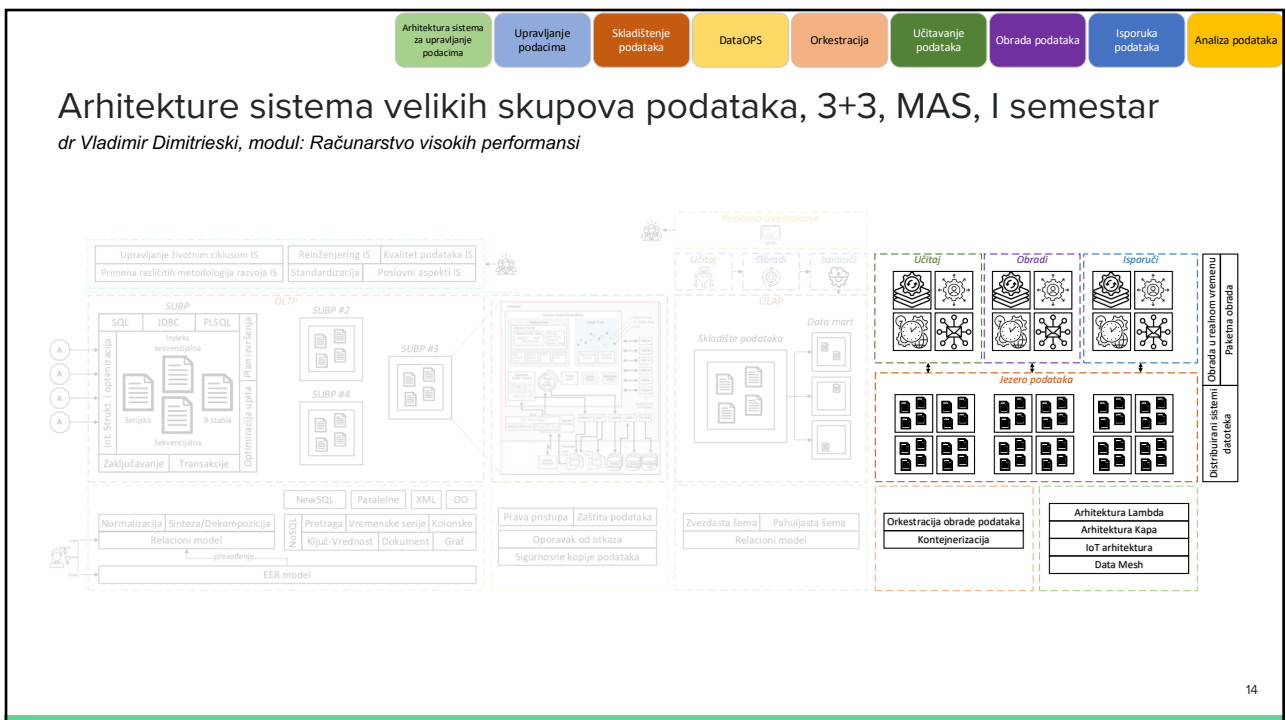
Arhitektura sistema za upravljanje podacima | Upravljanje podacima | Skladištenje podataka | DataOPS | Orkestracija | Učitavanje podataka | Obrada podataka | Isporuka podataka | Analiza podataka

Arhitekture sistema velikih skupova podataka, 3+3, MAS, I semestar

dr Vladimir Dimitrieski, modul: Računarstvo visokih performansi

Poslovno izveštavanje

Upravljanje životnim ciklusom IS
Primena različitih metodologija razvoja IS
Reinženjering IS
Kvalitet podataka IS
Standardizacija
Poslovni aspekti IS

Učitaj
Obradi
Isporuči

OLTP
SUBP
SQL
JDBC
PLSQL
Indeks sekvencijalna
Serijska
B stabla
Sekvencijalna
Int. Strukt. i optimizacija
Plan izvršenja
Optimizacija upita
Zaključavanje
Transakcije
SUBP #2
SUBP #3
SUBP #4

OLAP
Skladište podataka
Data mart

Učitaj
Obradi
Isporuči
Obrada u realnom vremenu
Paketna obrada
Jezero podataka
Distribuirani sistemi datoteka

NewSQL
Paralelne
XML
OO
Normalizacija
Sinteza/Dekompozicija
NoSQL
Pretraga
Vremenske serije
Kolonske
Relacioni model
Ključ-Vrednost
Dokument
Graf
prevođenje
EER model

Prava pristupa
Zaštita podataka
Oporavak od otkaza
Sigurnosne kopije podataka

Zvezdasta šema
Pahuljasta šema
Relacioni model

Orkestracija obrade podataka
Kontejnerizacija

Arhitektura Lambda
Arhitektura Kapa
IoT arhitektura
Data Mesh

14